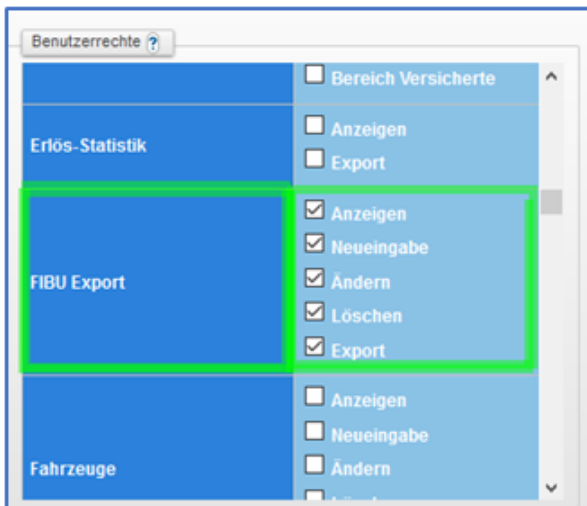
Benutzerrechte ?

| | |
|---|---|
| | ☐ Bereich Versicherte |
| Erlös-Statistik | ☐ Anzeigen<br>☐ Export |
| FIBU Export | ☑ Anzeigen<br>☑ Neueingabe<br>☑ Ändern<br>☑ Löschen<br>☑ Export |
| Fahrzeuge | ☐ Anzeigen<br>☐ Neueingabe<br>☐ Ändern<br>☐ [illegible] |